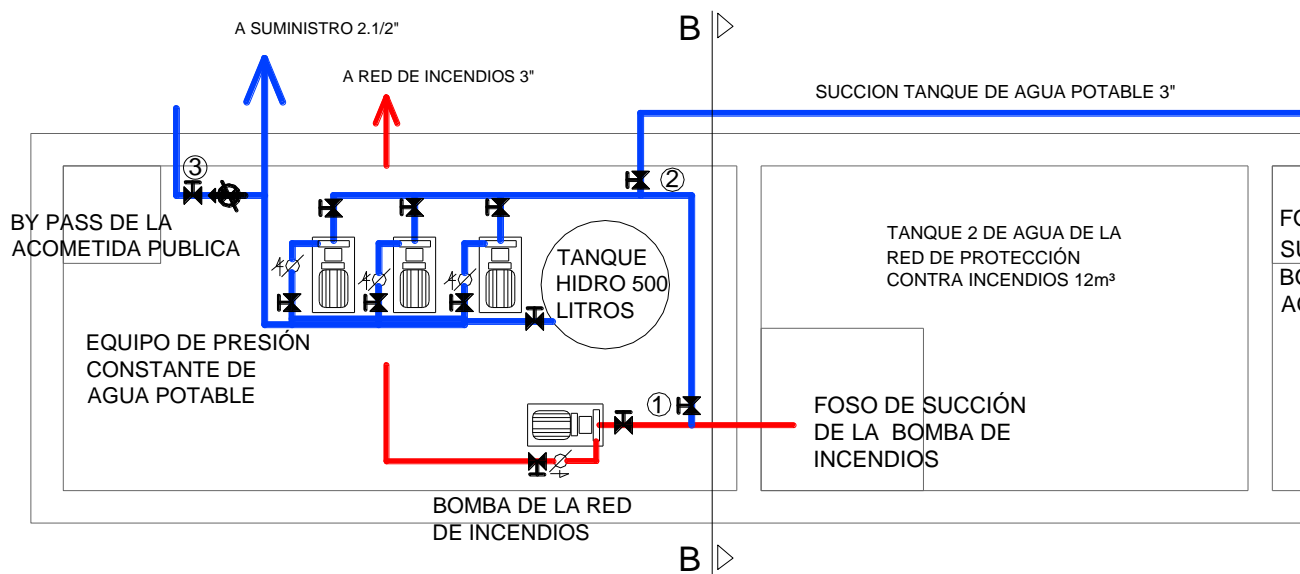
A SUMINISTRO 2.1/2"

B

A RED DE INCENDIOS 3"

SUCCION TANQUE DE AGUA POTABLE 3"

③

②

BY PASS DE LA ACOMETIDA PUBLICA

TANQUE HIDRO 500 LITROS

TANQUE 2 DE AGUA DE LA RED DE PROTECCIÓN CONTRA INCENDIOS 12m³

FO SU BO AC

EQUIPO DE PRESIÓN CONSTANTE DE AGUA POTABLE

①

FOSO DE SUCCIÓN DE LA BOMBA DE INCENDIOS

BOMBA DE LA RED DE INCENDIOS

B